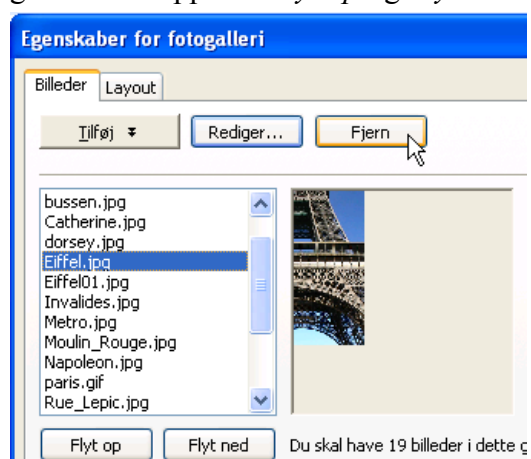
Egenskaber for fotogalleri

Billeder | Layout

Tilføj ▾ | Rediger... | Fjern

bussen.jpg
Catherine.jpg
dorsey.jpg
Eiffel.jpg
Eiffel01.jpg
Invalides.jpg
Metro.jpg
Moulin_Rouge.jpg
Napoleon.jpg
paris.gif
Rue_Lepic.jpg

Flyt op | Flyt ned | Du skal have 19 billeder i dette g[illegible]